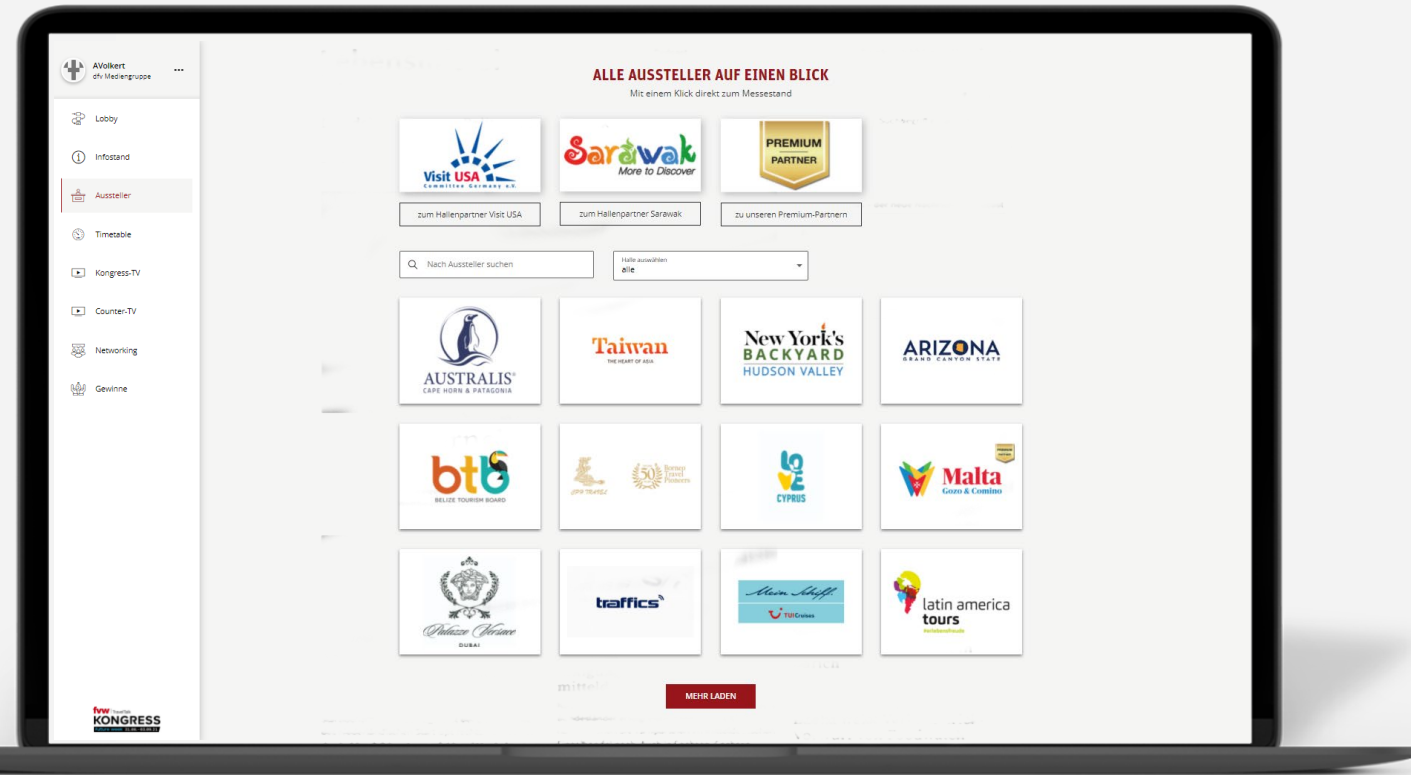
AVolkert
dfv Mediengruppe
...

Lobby
Infostand
Aussteller
Timetable
Kongress-TV
Counter-TV
Networking
Gewinne

fvw travel talk
KONGRESS

ALLE AUSSTELLER AUF EINEN BLICK
Mit einem Klick direkt zum Messestand

Visit USA
Committee Germany e.V.

Sarawak
More to Discover

PREMIUM PARTNER

zum Hallenpartner Visit USA
zum Hallenpartner Sarawak
zu unseren Premium-Partnern

Nach Aussteller suchen

Halle auswählen
alle

AUSTRALIS
CAPE HORN & PATAGONIA

Taiwan
THE HEART OF ASIA

New York's BACKYARD HUDSON VALLEY

ARIZONA
GRAND CANYON STATE

btb
BELIZE TOURISM BOARD

50 Borneo Travel Pioneers

LOVE CYPRUS

Malta
Gozo & Comino

Palazzo Versace
DUBAI

traffics

Mein Schiff
TUI Cruises

latin america tours

MEHR LADEN